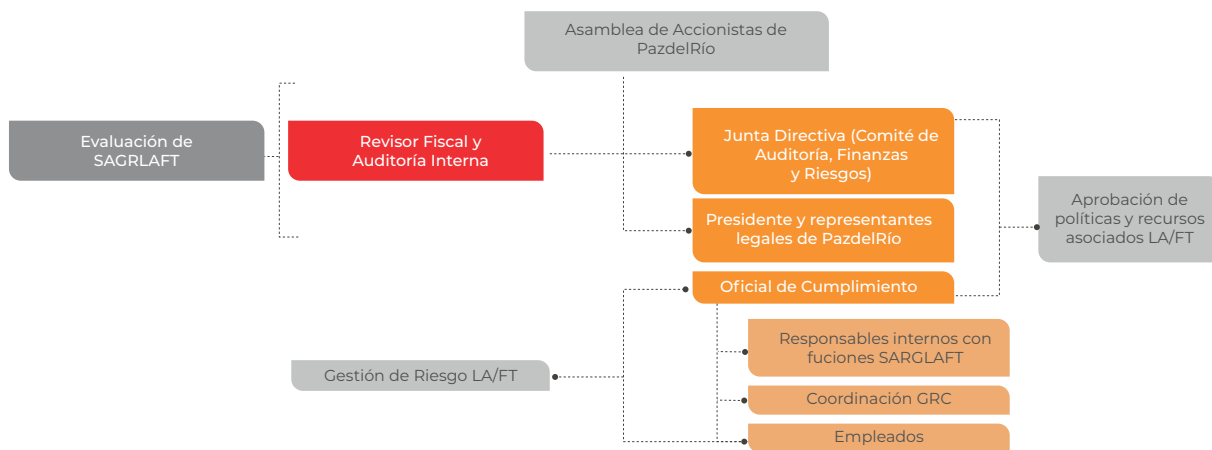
Asamblea de Accionistas de PazdelRío

Evaluación de SAGRLAFT

Revisor Fiscal y Auditoría Interna

Junta Directiva (Comité de Auditoría, Finanzas y Riesgos)

Presidente y representantes legales de PazdelRío

Aprobación de políticas y recursos asociados LA/FT

Oficial de Cumplimiento

Responsables internos con fuciones SARGLAFT

Gestión de Riesgo LA/FT

Coordinación GRC

Empleados